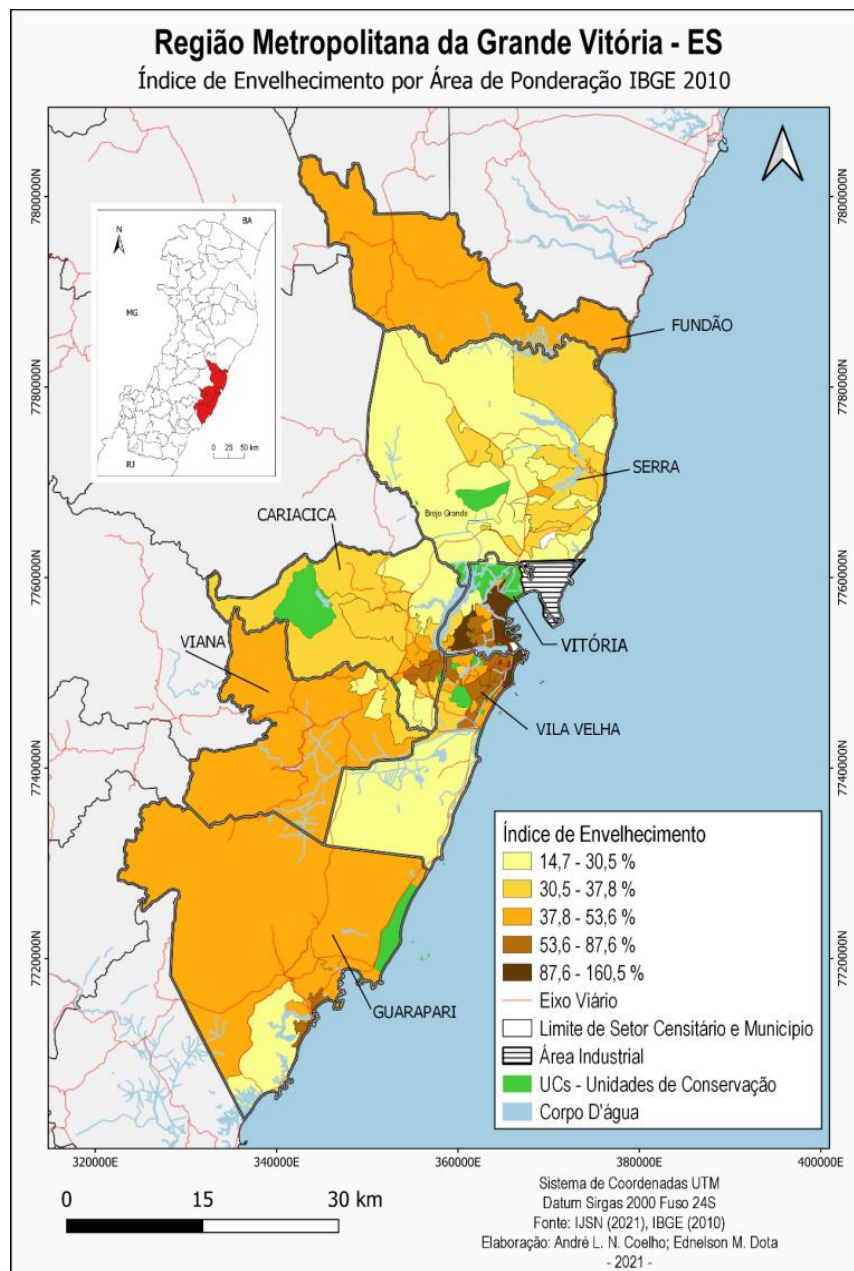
Região Metropolitana da Grande Vitória - ES
Índice de Envelhecimento por Área de Ponderação IBGE 2010

N
BA
MG
RJ
0 25 50 km

7800000N
7780000N
7760000N
7740000N
7720000N

FUNDÃO
SERRA
Brejo Grande
CARIACICA
VITÓRIA
VIANA
VILA VELHA
GUARAPARI

Índice de Envelhecimento
14,7 - 30,5 %
30,5 - 37,8 %
37,8 - 53,6 %
53,6 - 87,6 %
87,6 - 160,5 %
Eixo Viário
Limite de Setor Censitário e Município
Área Industrial
UCs - Unidades de Conservação
Corpo D'água

320000E 340000E 360000E 380000E 400000E

0 15 30 km

Sistema de Coordenadas UTM
Datum Sirgas 2000 Fuso 24S
Fonte: IJSN (2021), IBGE (2010)
Elaboração: André L. N. Coelho; Ednelson M. Dota
- 2021 -